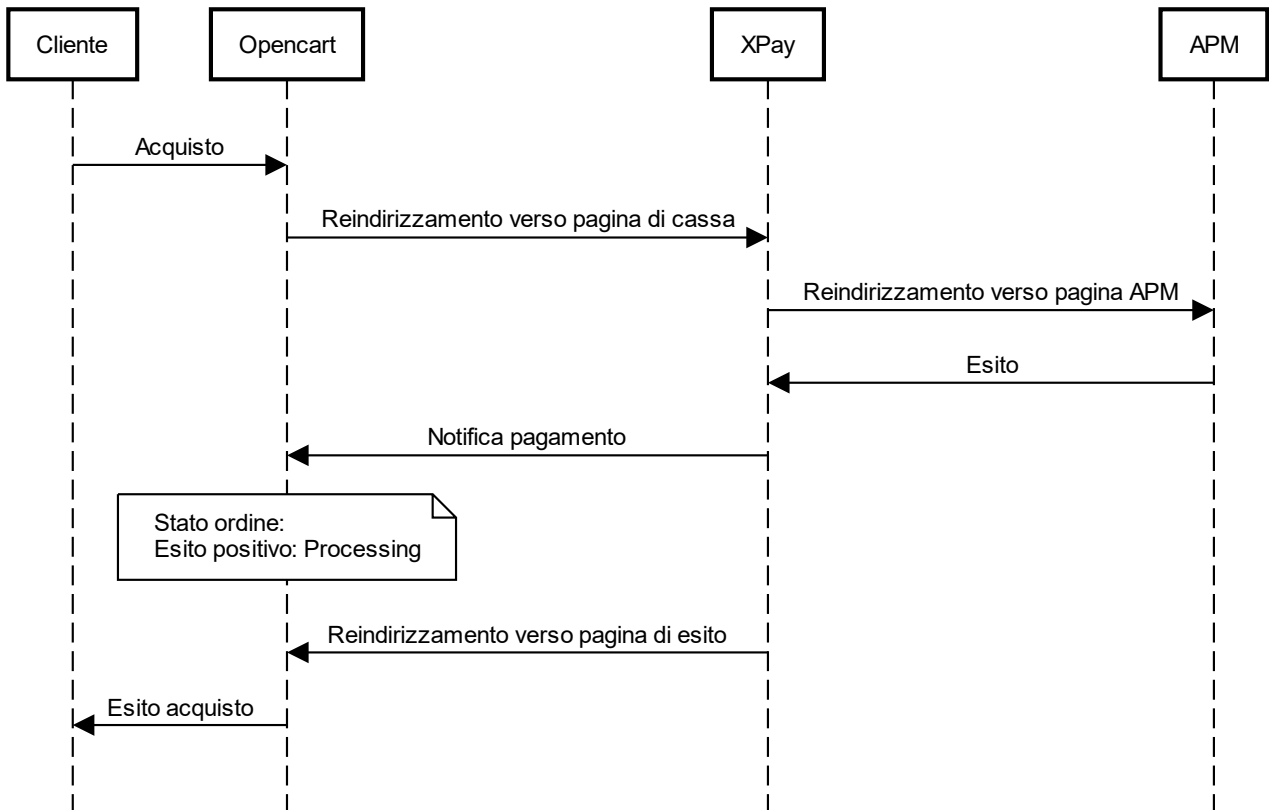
Cliente

Opencart

XPay

APM

Acquisto

Reindirizzamento verso pagina di cassa

Reindirizzamento verso pagina APM

Esito

Notifica pagamento

Stato ordine:
Esito positivo: Processing

Reindirizzamento verso pagina di esito

Esito acquisto